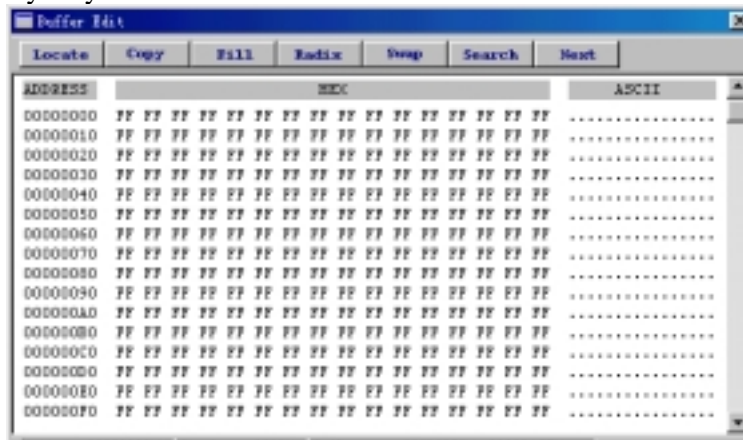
Buffer Edit

Locate | Copy | Fill | Radix | Swap | Search | Next

| ADDRESS | HEX | ASCII |
|---|---|---|
| 00000000 | FF FF FF FF FF FF FF FF FF FF FF FF FF FF FF FF | ................ |
| 00000010 | FF FF FF FF FF FF FF FF FF FF FF FF FF FF FF FF | ................ |
| 00000020 | FF FF FF FF FF FF FF FF FF FF FF FF FF FF FF FF | ................ |
| 00000030 | FF FF FF FF FF FF FF FF FF FF FF FF FF FF FF FF | ................ |
| 00000040 | FF FF FF FF FF FF FF FF FF FF FF FF FF FF FF FF | ................ |
| 00000050 | FF FF FF FF FF FF FF FF FF FF FF FF FF FF FF FF | ................ |
| 00000060 | FF FF FF FF FF FF FF FF FF FF FF FF FF FF FF FF | ................ |
| 00000070 | FF FF FF FF FF FF FF FF FF FF FF FF FF FF FF FF | ................ |
| 00000080 | FF FF FF FF FF FF FF FF FF FF FF FF FF FF FF FF | ................ |
| 00000090 | FF FF FF FF FF FF FF FF FF FF FF FF FF FF FF FF | ................ |
| 000000A0 | FF FF FF FF FF FF FF FF FF FF FF FF FF FF FF FF | ................ |
| 000000B0 | FF FF FF FF FF FF FF FF FF FF FF FF FF FF FF FF | ................ |
| 000000C0 | FF FF FF FF FF FF FF FF FF FF FF FF FF FF FF FF | ................ |
| 000000D0 | FF FF FF FF FF FF FF FF FF FF FF FF FF FF FF FF | ................ |
| 000000E0 | FF FF FF FF FF FF FF FF FF FF FF FF FF FF FF FF | ................ |
| 000000F0 | FF FF FF FF FF FF FF FF FF FF FF FF FF FF FF FF | ................ |